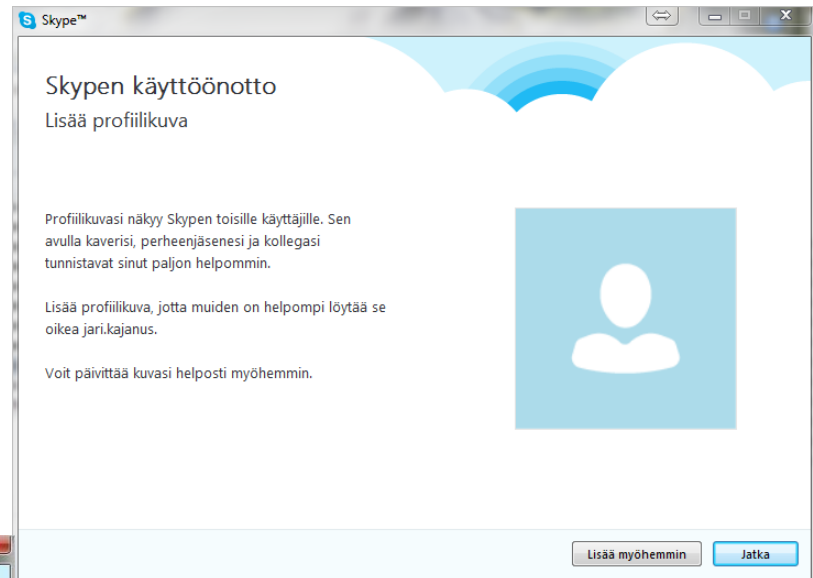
Skype™

Skypen käyttöönotto
Lisää profiilikuva

Profiilikuvasi näkyy Skypen toisille käyttäjille. Sen avulla kaverisi, perheenjäsenesi ja kollegasi tunnistavat sinut paljon helpommin.

Lisää profiilikuva, jotta muiden on helpompi löytää se oikea jari.kajanus.

Voit päivittää kuvasi helposti myöhemmin.

Lisää myöhemmin
Jatka